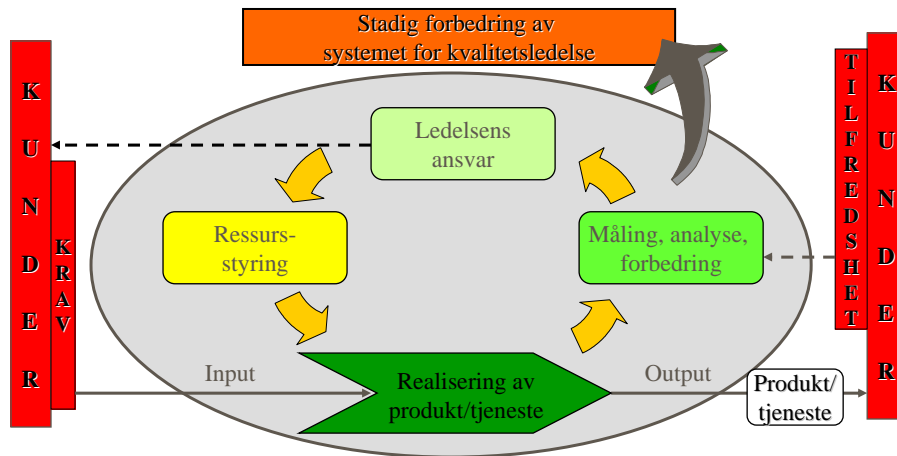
Stadig forbedring av systemet for kvalitetsledelse

K U N D E R

K R A V

Ledelsens ansvar

Ressurs-styring

Måling, analyse, forbedring

Input

Realisering av produkt/tjeneste

Output

Produkt/ tjeneste

T I L F R E D S H E T

K U N D E R